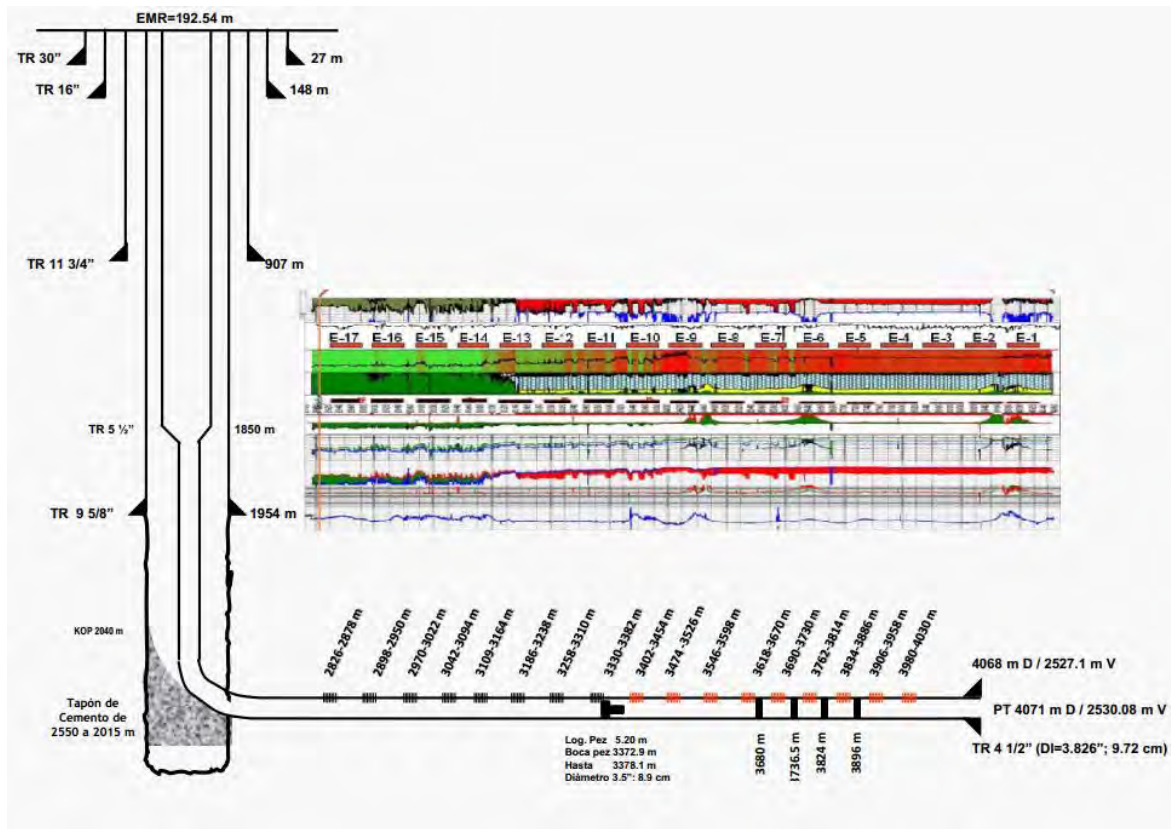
EMR=192.54 m

TR 30"

27 m

TR 16"

148 m

TR 11 3/4"

907 m

E-17 E-16 E-15 E-14 E-13 E-12 E-11 E-10 E-9 E-8 E-7 E-6 E-5 E-4 E-3 E-2 E-1

TR 5 ½"

1850 m

TR 9 5/8"

1954 m

KOP 2040 m

2826-2878 m
2898-2950 m
2970-3022 m
3042-3094 m
3109-3164 m
3186-3238 m
3258-3310 m
3330-3382 m
3402-3454 m
3474-3526 m
3546-3598 m
3618-3670 m
3690-3730 m
3762-3814 m
3834-3886 m
3906-3958 m
3980-4030 m

4068 m D / 2527.1 m V

Tapón de Cemento de 2550 a 2015 m

PT 4071 m D / 2530.08 m V

TR 4 1/2" (DI=3.826"; 9.72 cm)

Log. Pez 5.20 m
Boca pez 3372.9 m
Hasta 3378.1 m
Diámetro 3.5": 8.9 cm

3680 m
I736.5 m
3824 m
3896 m